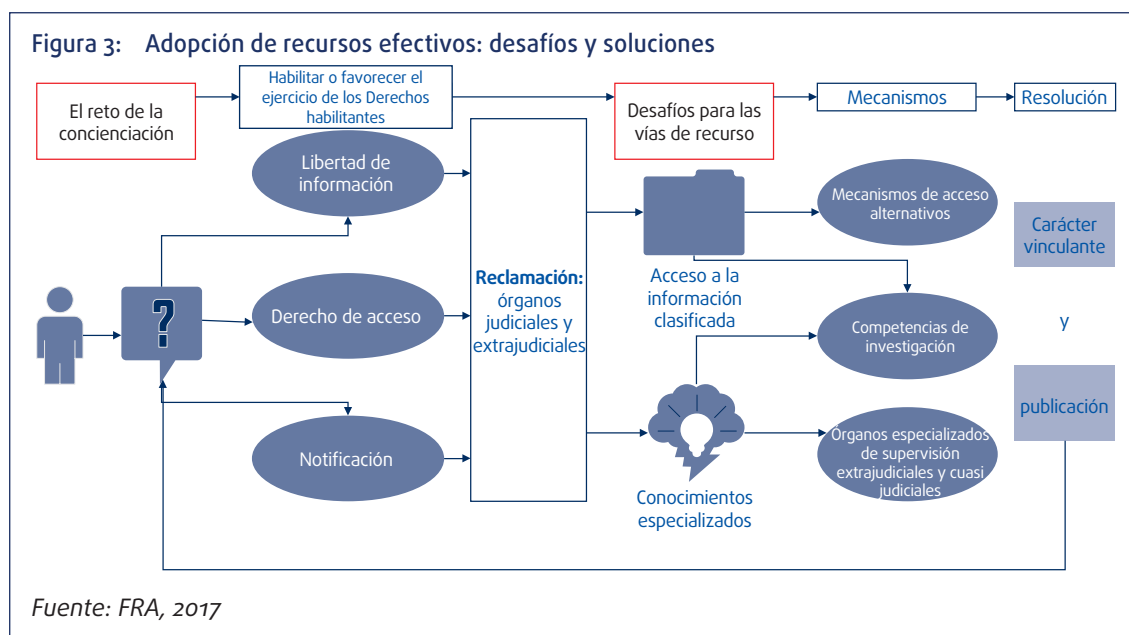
Figura 3: Adopción de recursos efectivos: desafíos y soluciones

El reto de la concienciación

Habilitar o favorecer el ejercicio de los Derechos habilitantes

Desafíos para las vías de recurso

Mecanismos

Resolución

Libertad de información

Derecho de acceso

Notificación

?

Reclamación: órganos judiciales y extrajudiciales

Acceso a la información clasificada

Conocimientos especializados

Mecanismos de acceso alternativos

Competencias de investigación

Órganos especializados de supervisión extrajudiciales y cuasi judiciales

Carácter vinculante

y

publicación

Fuente: FRA, 2017